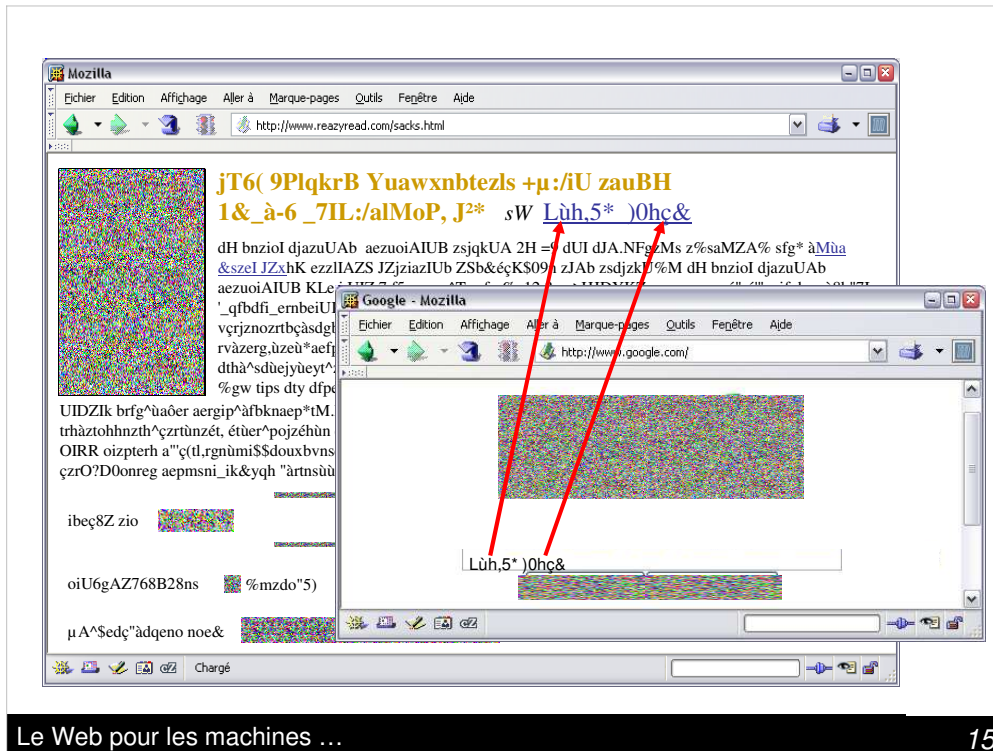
Mozilla

Fichier Edition Affichage Aller à Marque-pages Outils Fenêtre Aide

http://www.reazyread.com/sacks.html

jT6( 9PlqkrB Yuawxnbtezls +µ:/iU zauBH 1&_à-6 _7IL:/alMoP, J²* sW Lùh,5* )0hç&

dH bnzioI djazuUAb aezuoiAIUB zsjqkUA 2H =9 dUI dJA.NFgzMs z%saMZA% sfg* àMùa &szeI JZxhK ezzlIAZS JZjziazIUb ZSb&éçK$09h zJAb zsdjzkU%M dH bnzioI djazuUAb aezuoiAIUB KLe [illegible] '_qfbdfi_ernbeiUI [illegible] vçrjznozrtbçàsdgb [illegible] rvàzerg,ùzeù*aefp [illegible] dthà^sdùejyùeyt^ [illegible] %gw tips dty dfp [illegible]

UIDZIk brfg^ùaôer aergip^àfbknaep*tM. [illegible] trhàztohhnzth^çzrtùnzét, étùer^pojzéhùn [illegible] OIRR oizpterh a"'ç(tl,rgnùmi$$douxbvns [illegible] çzrO?D0onreg aepmsni_ik&yqh "àrtnsùù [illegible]

ibeç8Z zio

oiU6gAZ768B28ns %mzdo"5)

µA^$edç"àdqeno noe&

Chargé

Google - Mozilla

Fichier Edition Affichage Aller à Marque-pages Outils Fenêtre Aide

http://www.google.com/

Lùh,5* )0hç&

Le Web pour les machines …

15